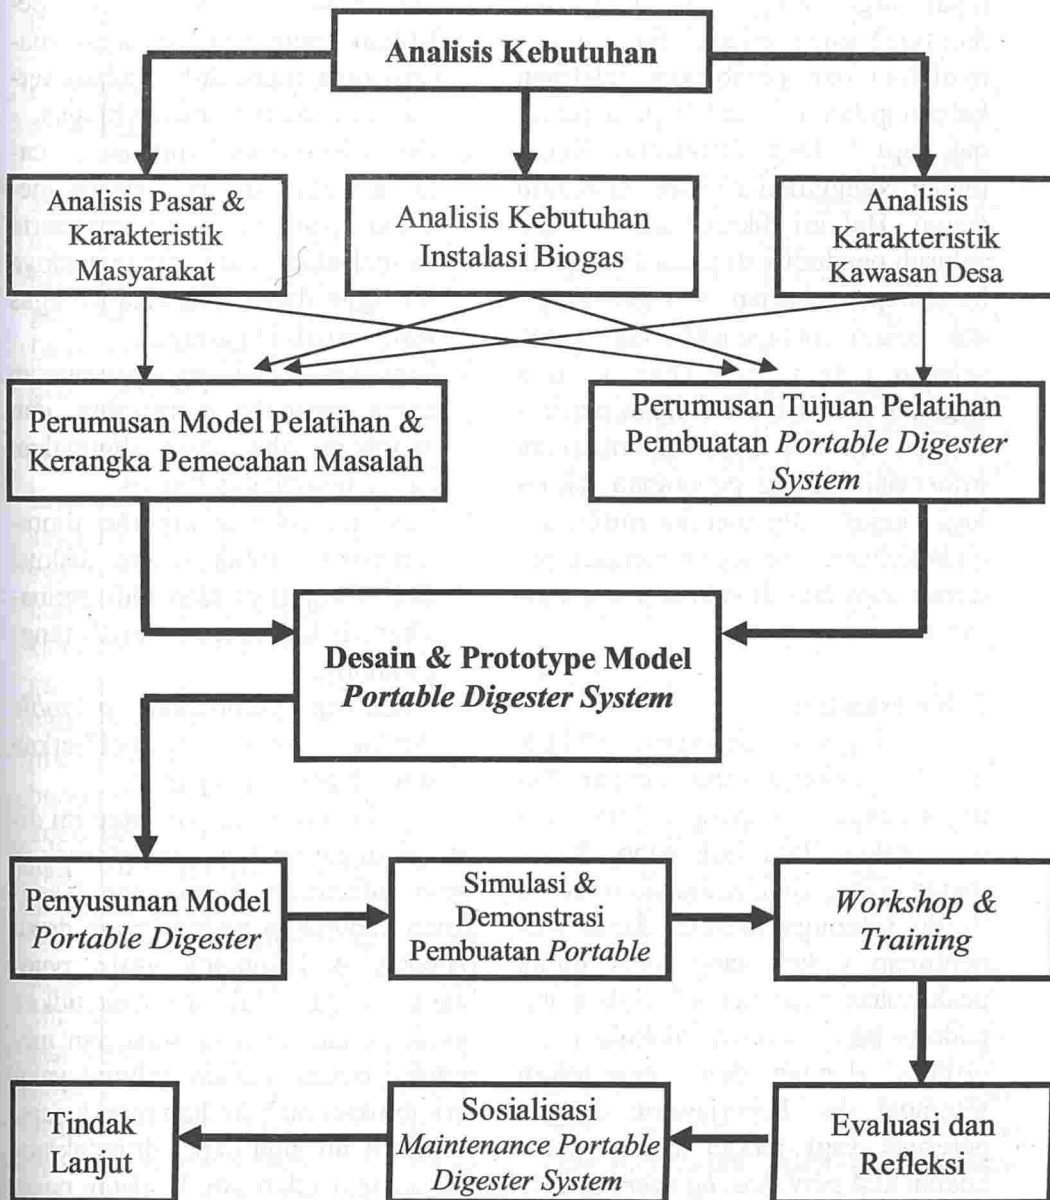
Analisis Kebutuhan

Analisis Pasar & Karakteristik Masyarakat

Analisis Kebutuhan Instalasi Biogas

Analisis Karakteristik Kawasan Desa

Perumusan Model Pelatihan & Kerangka Pemecahan Masalah

Perumusan Tujuan Pelatihan Pembuatan *Portable Digester System*

**Desain & Prototype Model *Portable Digester System***

Penyusunan Model *Portable Digester*

Simulasi & Demonstrasi Pembuatan *Portable*

*Workshop & Training*

Evaluasi dan Refleksi

Sosialisasi *Maintenance Portable Digester System*

Tindak Lanjut